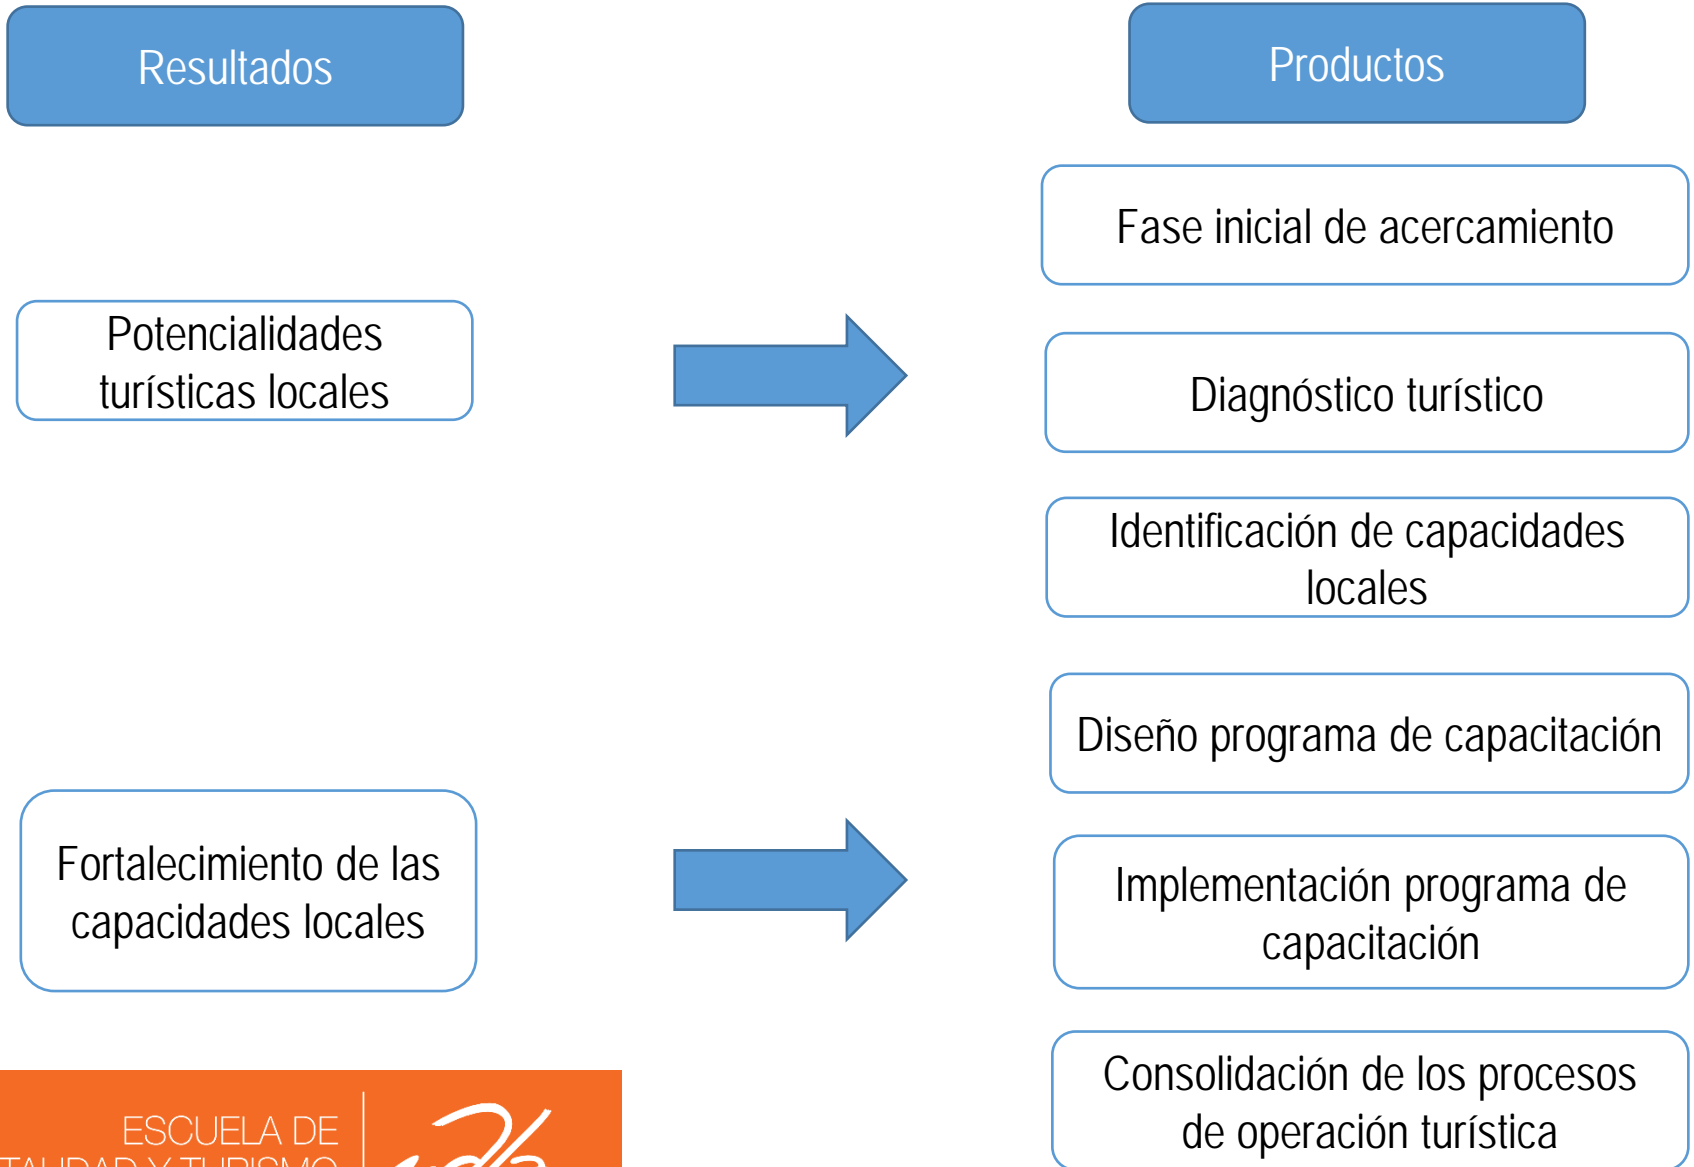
Resultados

Productos

Fase inicial de acercamiento

Potencialidades turísticas locales

Diagnóstico turístico

Identificación de capacidades locales

Diseño programa de capacitación

Fortalecimiento de las capacidades locales

Implementación programa de capacitación

Consolidación de los procesos de operación turística

ESCUELA DE
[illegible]